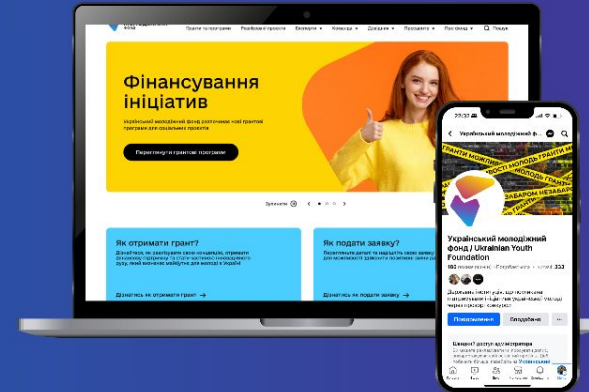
Гранти та програми Реалізовані проєкти Експерти Конкурси Довідники Прозорість Про фонд

Фінансування ініціатив

Український молодіжний фонд розпочинає нові грантові програми для соціальних проєктів

Переглянути грантові програми

Зупинити

Як отримати грант?

Дізнатись як отримати грант →

Як подати заявку?

Дізнатись як подати заявку →

Український молодіжний ф...

ГРАНТИ МОЖЛИВОСТІ ГРАНТИ МОЖЛИВОСТІ

ЗАБОРОНОМ НЕЗАБАРОМ

Український молодіжний фонд / Ukrainian Youth Foundation

Повідомлення Вподобане ...